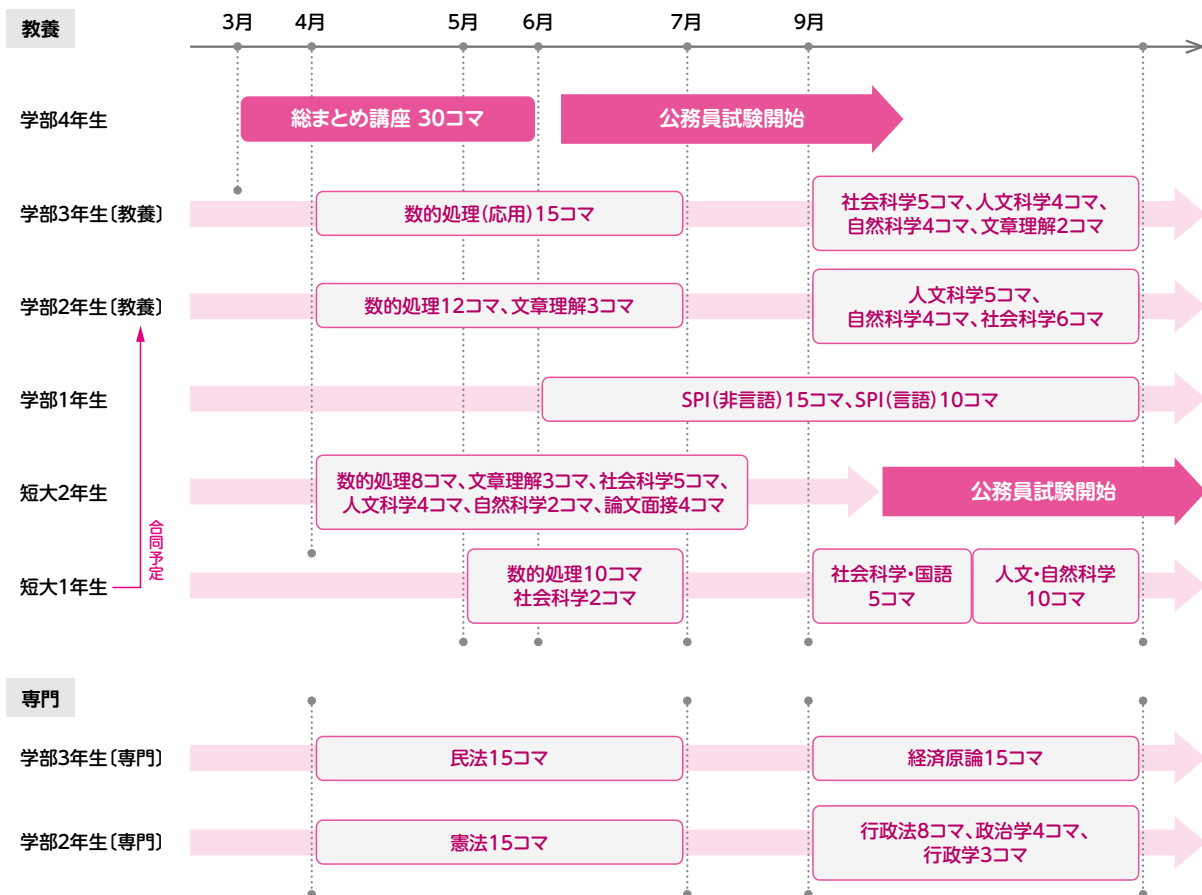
教養

3月 4月 5月 6月 7月 9月

学部4年生
総まとめ講座 30コマ
公務員試験開始

学部3年生〔教養〕
数的処理(応用)15コマ
社会科学5コマ、人文科学4コマ、自然科学4コマ、文章理解2コマ

学部2年生〔教養〕
数的処理12コマ、文章理解3コマ
人文科学5コマ、自然科学4コマ、社会科学6コマ

学部1年生
SPI(非言語)15コマ、SPI(言語)10コマ

短大2年生
数的処理8コマ、文章理解3コマ、社会科学5コマ、人文科学4コマ、自然科学2コマ、論文面接4コマ
公務員試験開始

合同予定

短大1年生
数的処理10コマ
社会科学2コマ
社会科学・国語
5コマ
人文・自然科学
10コマ

専門

学部3年生〔専門〕
民法15コマ
経済原論15コマ

学部2年生〔専門〕
憲法15コマ
行政法8コマ、政治学4コマ、行政学3コマ